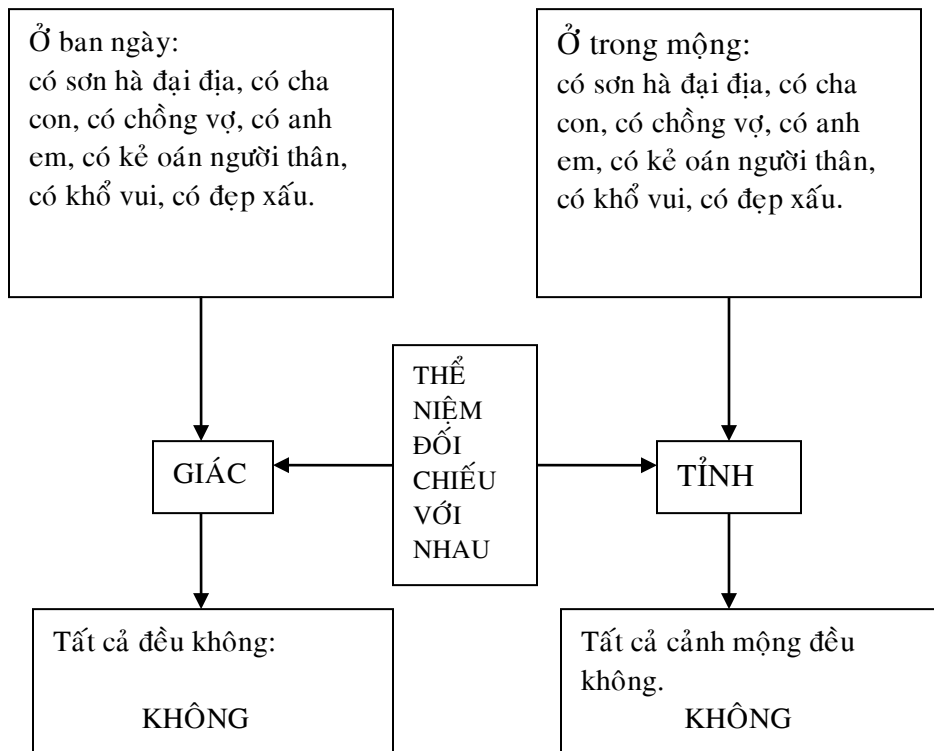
Ở ban ngày:
có sơn hà đại địa, có cha con, có chồng vợ, có anh em, có kẻ oán người thân, có khổ vui, có đẹp xấu.

Ở trong mộng:
có sơn hà đại địa, có cha con, có chồng vợ, có anh em, có kẻ oán người thân, có khổ vui, có đẹp xấu.

THỂ NIỆM ĐỐI CHIẾU VỚI NHAU

GIÁC

TỈNH

Tất cả đều không:

KHÔNG

Tất cả cảnh mộng đều không.

KHÔNG